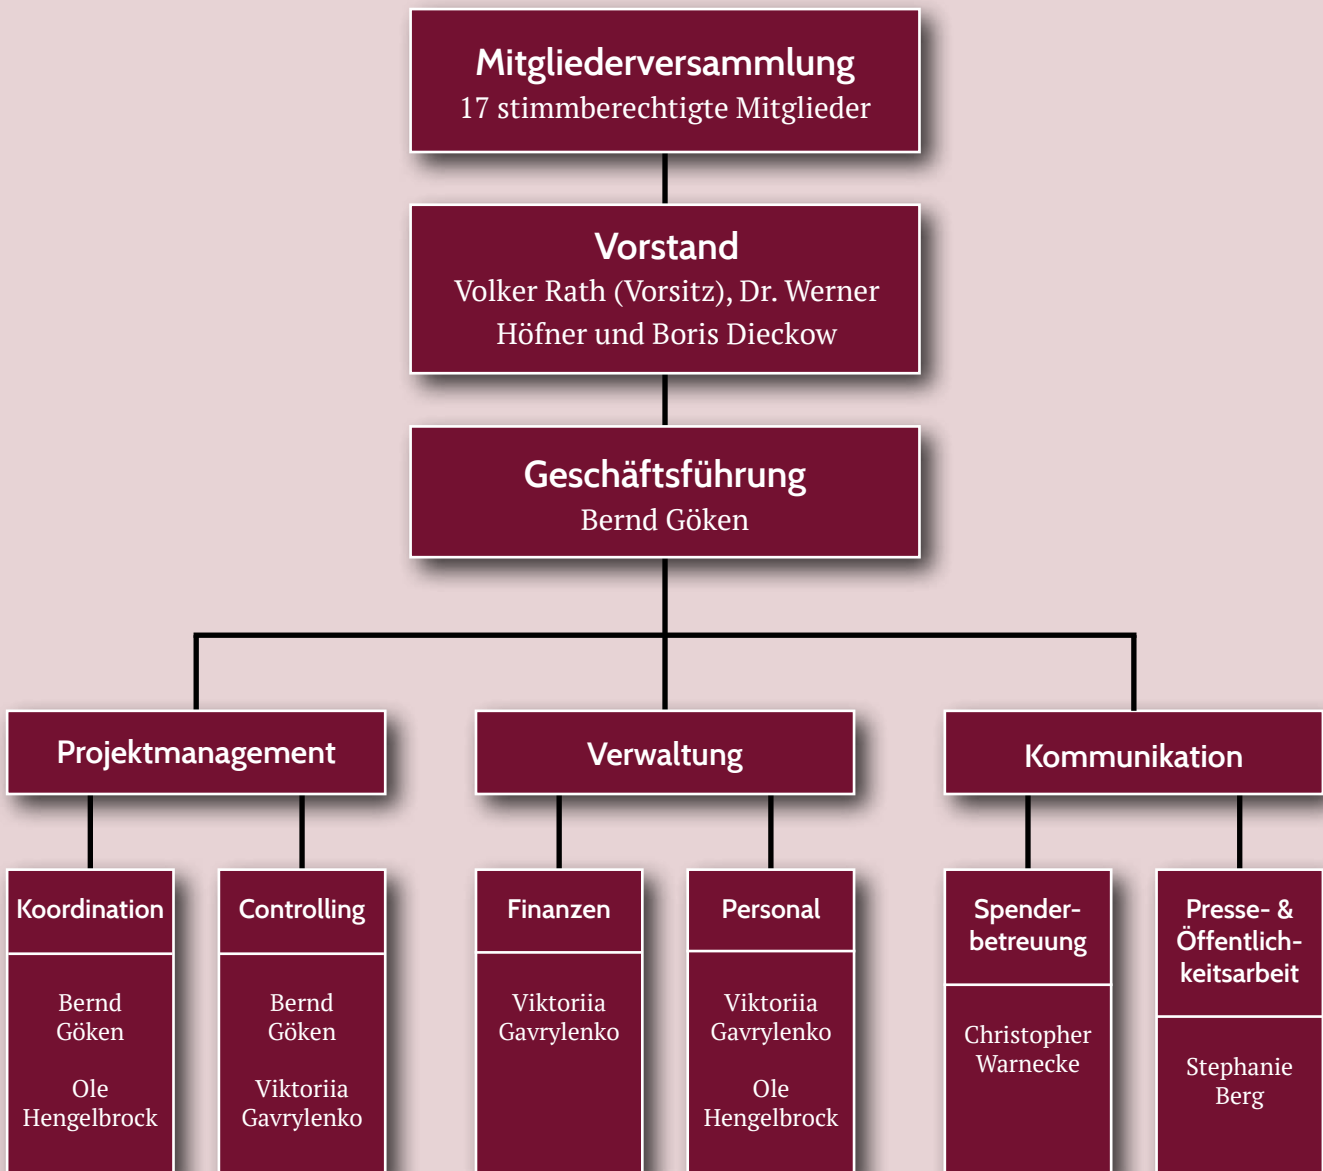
Mitgliederversammlung
17 stimmberechtigte Mitglieder

Vorstand
Volker Rath (Vorsitz), Dr. Werner Höfner und Boris Dieckow

Geschäftsführung
Bernd Göken

Projektmanagement

Verwaltung

Kommunikation

Koordination

Bernd Göken

Ole Hengelbrock

Controlling

Bernd Göken

Viktoriia Gavrylenko

Finanzen

Viktoriia Gavrylenko

Personal

Viktoriia Gavrylenko

Ole Hengelbrock

Spenderbetreuung

Christopher Warnecke

Presse- & Öffentlichkeitsarbeit

Stephanie Berg